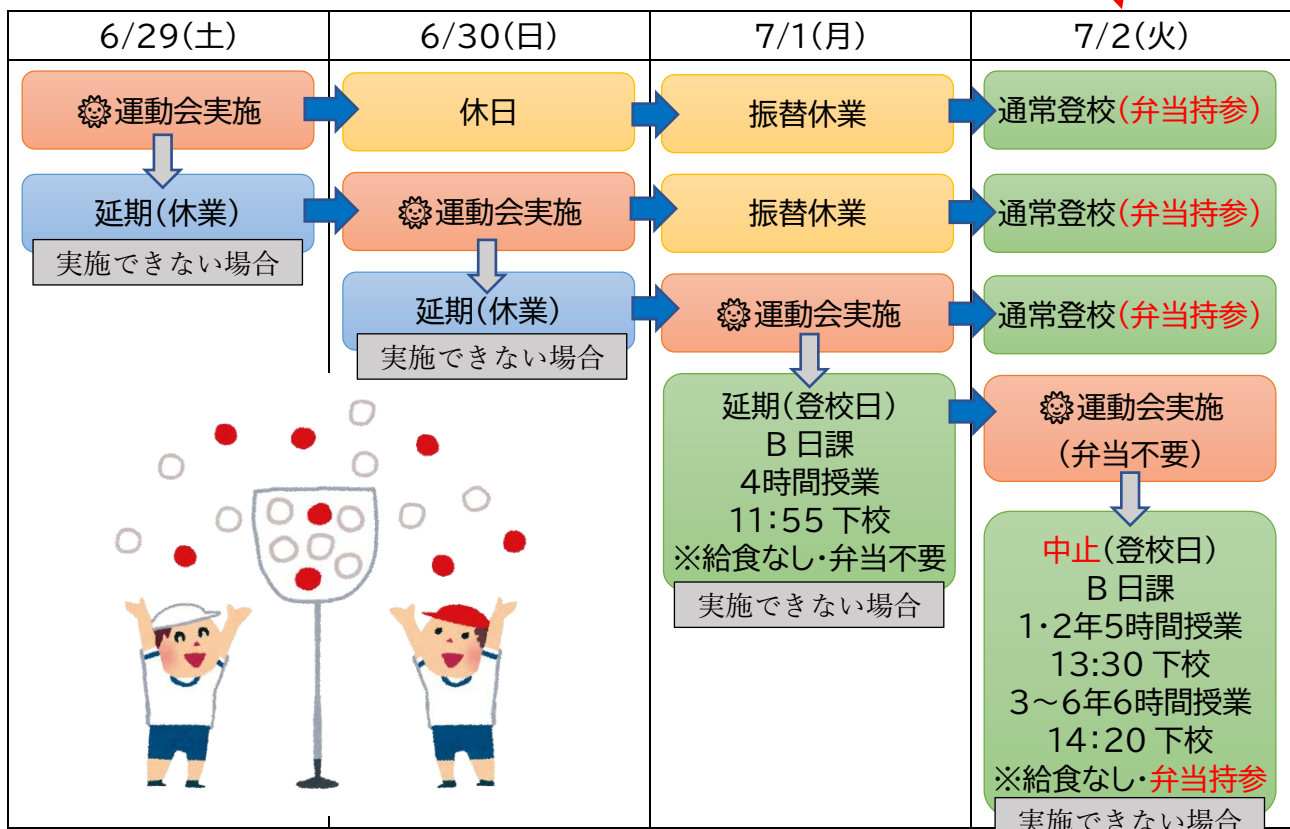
| 6/29(土) | 6/30(日) | 7/1(月) | 7/2(火) |
|---|---|---|---|

運動会実施

延期(休業)
実施できない場合

休日

運動会実施

延期(休業)
実施できない場合

振替休業

振替休業

運動会実施

延期(登校日)
B 日課
4時間授業
11:55 下校
※給食なし・弁当不要
実施できない場合

通常登校(弁当持参)

通常登校(弁当持参)

通常登校(弁当持参)

運動会実施
(弁当不要)

中止(登校日)
B 日課
1・2年5時間授業
13:30 下校
3～6年6時間授業
14:20 下校
※給食なし・弁当持参
実施できない場合